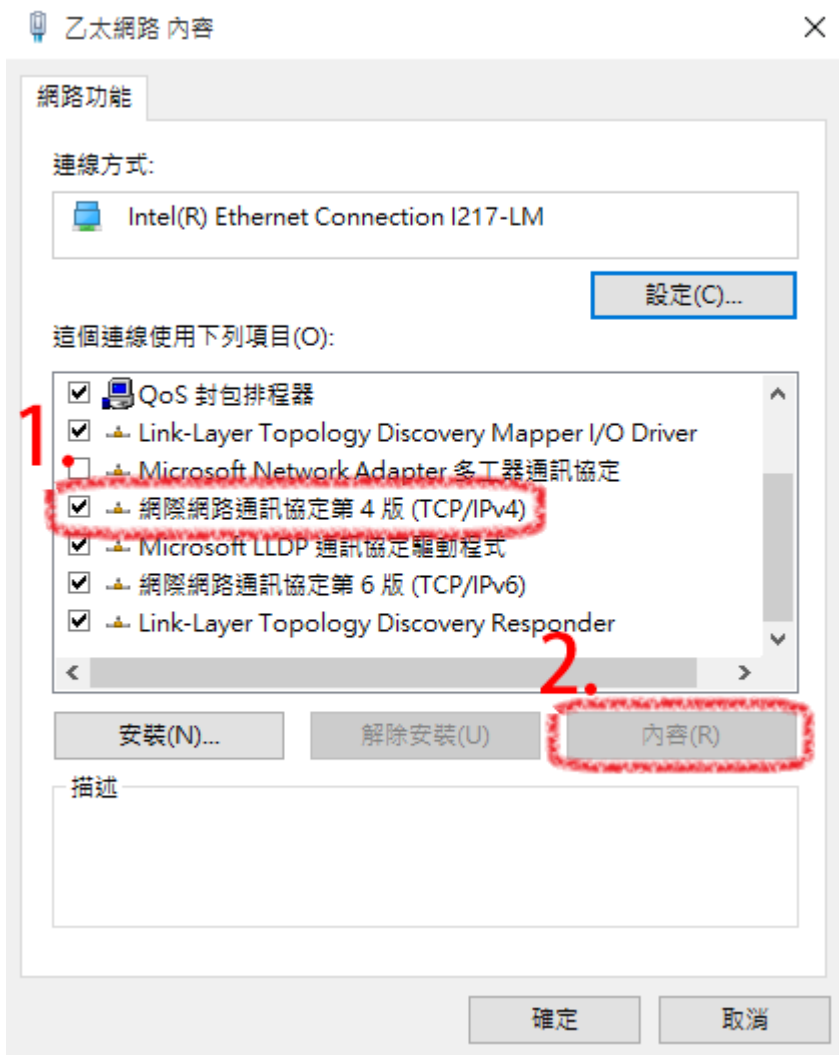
乙太網路 內容

網路功能

連線方式:

Intel(R) Ethernet Connection I217-LM

設定(C)...

這個連線使用下列項目(O):

QoS 封包排程器
Link-Layer Topology Discovery Mapper I/O Driver
Microsoft Network Adapter 多工器通訊協定
網際網路通訊協定第 4 版 (TCP/IPv4)
Microsoft LLDP 通訊協定驅動程式
網際網路通訊協定第 6 版 (TCP/IPv6)
Link-Layer Topology Discovery Responder

1

2.

安裝(N)...
解除安裝(U)
內容(R)

描述

確定
取消